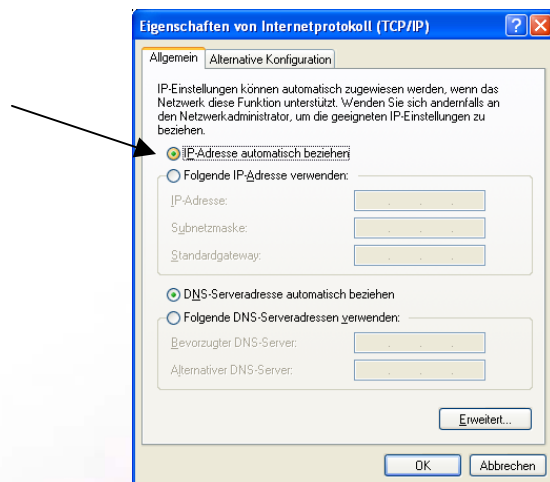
Eigenschaften von Internetprotokoll (TCP/IP)

Allgemein | Alternative Konfiguration

IP-Einstellungen können automatisch zugewiesen werden, wenn das Netzwerk diese Funktion unterstützt. Wenden Sie sich andernfalls an den Netzwerkadministrator, um die geeigneten IP-Einstellungen zu beziehen.

IP-Adresse automatisch beziehen

Folgende IP-Adresse verwenden:

IP-Adresse:

Subnetzmaske:

Standardgateway:

DNS-Serveradresse automatisch beziehen

Folgende DNS-Serveradressen verwenden:

Bevorzugter DNS-Server:

Alternativer DNS-Server:

Erweitert...

OK | Abbrechen